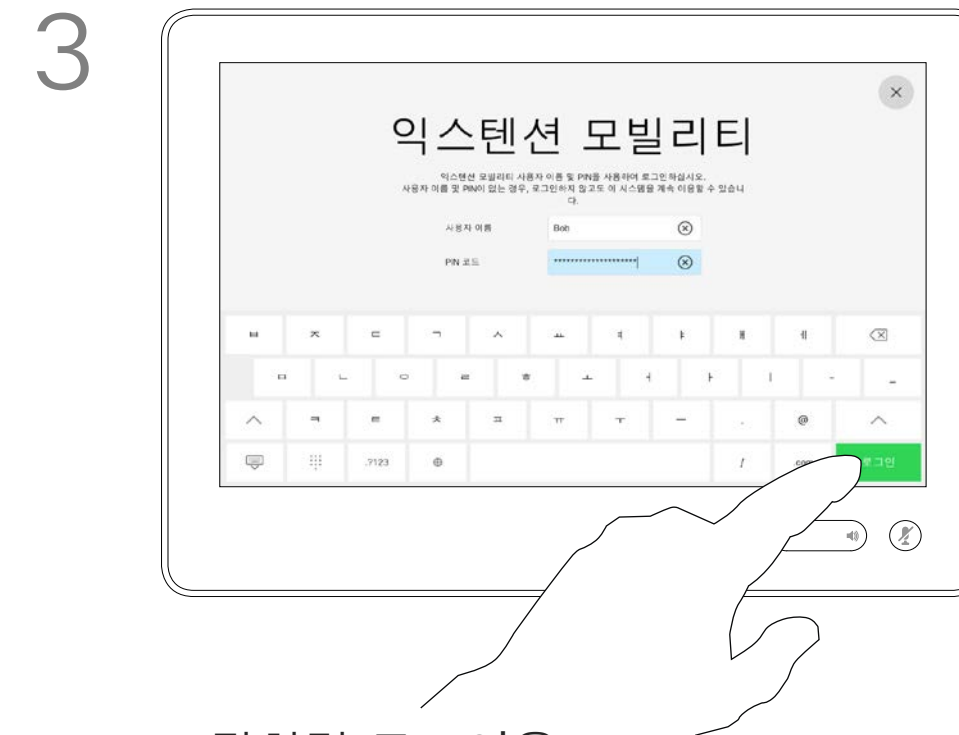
3

×

익스텐션 모빌리티

익스텐션 모빌리티 사용자 이름 및 PIN을 사용하여 로그인 하십시오. 사용자 이름 및 PIN이 없는 경우, 로그인하지 않고도 이 시스템을 계속 이용할 수 있습니다.

사용자 이름 Bob

PIN 코드 ********************

ㅂ ㅈ ㄷ ㄱ ㅅ ㅛ ㅕ ㅑ ㅐ ㅔ

ㅁ ㄴ ㅇ ㄹ ㅎ ㅗ ㅓ ㅏ ㅣ - _

ㅋ ㅌ ㅊ ㅍ ㅠ ㅜ ㅡ . @

.?123 /

로그인

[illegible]